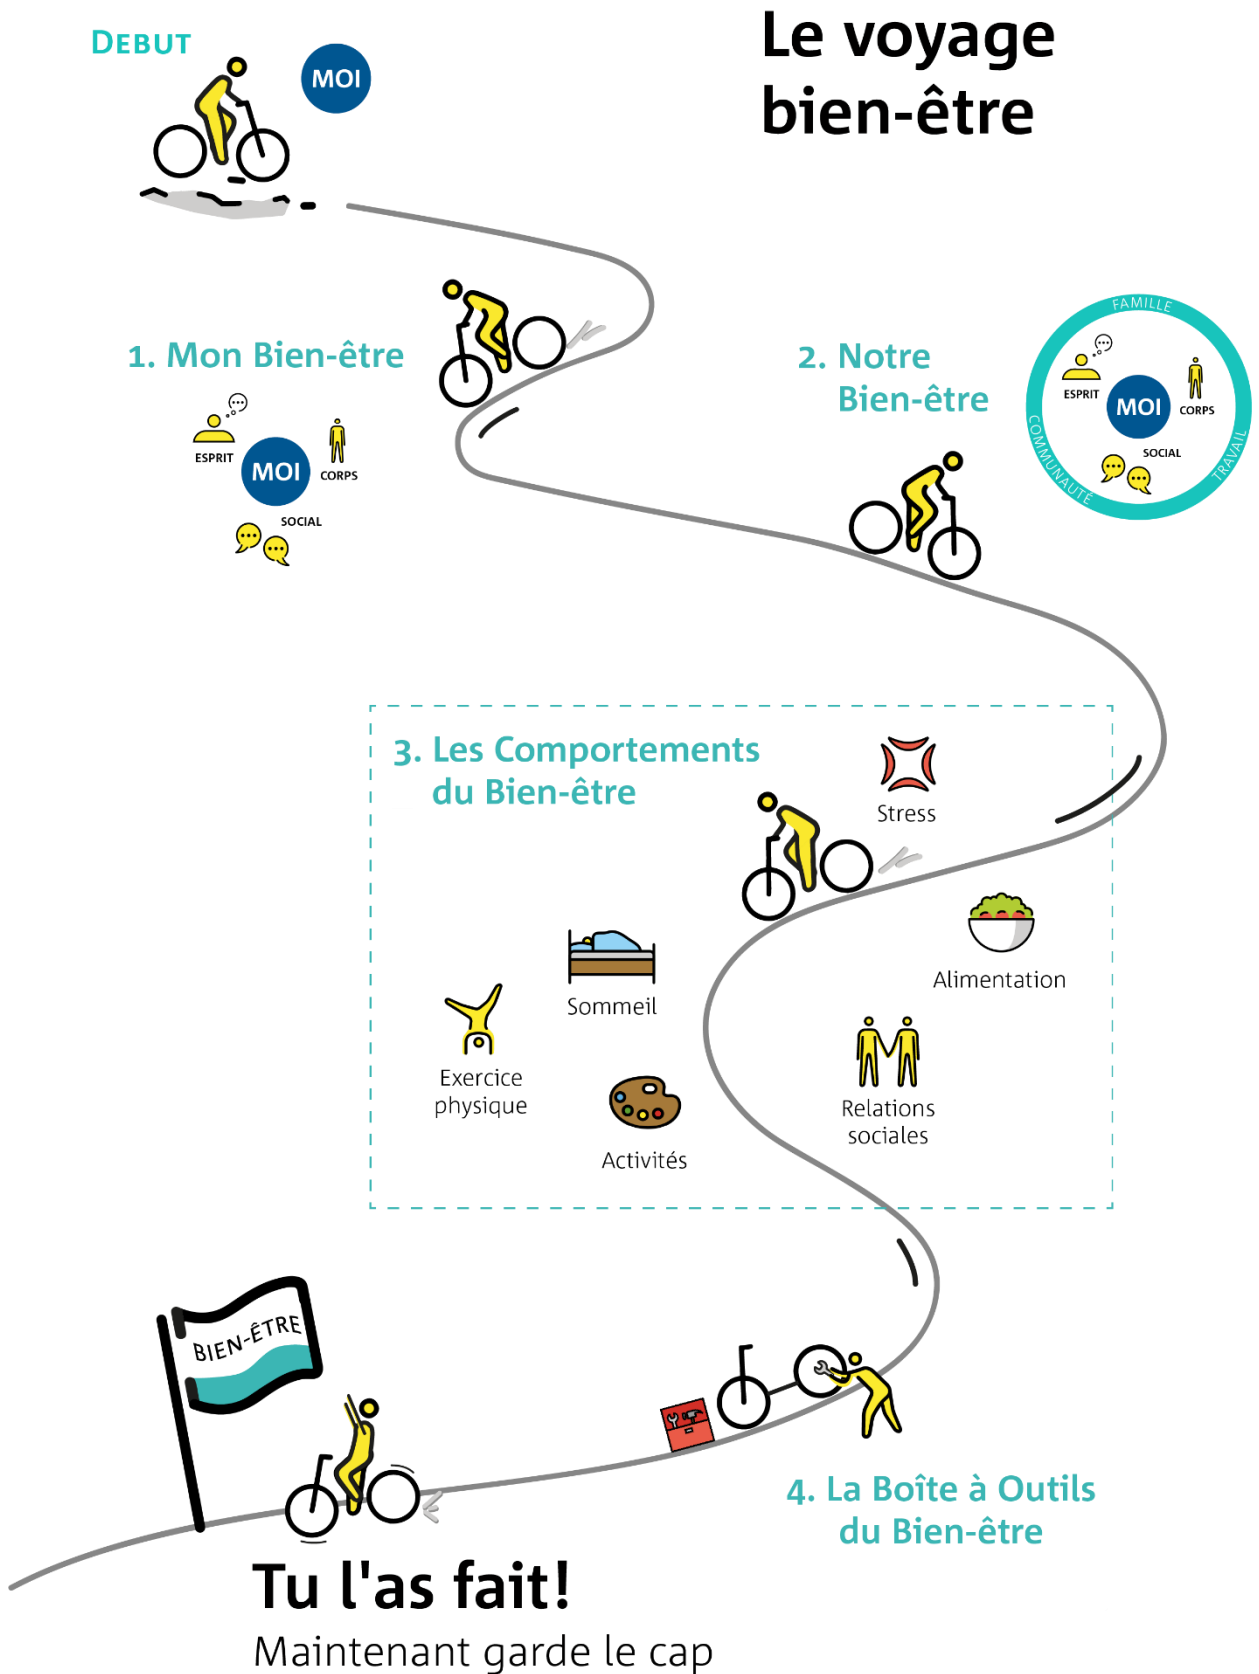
DEBUT

MOI

Le voyage bien-être

1. Mon Bien-être

ESPRIT
MOI
CORPS
SOCIAL

2. Notre Bien-être

FAMILLE
ESPRIT
MOI
CORPS
SOCIAL
COMMUNAUTÉ
TRAVAIL

3. Les Comportements du Bien-être

Stress

Sommeil

Alimentation

Exercice physique

Activités

Relations sociales

BIEN-ÊTRE

4. La Boîte à Outils du Bien-être

Tu l'as fait!

Maintenant garde le cap